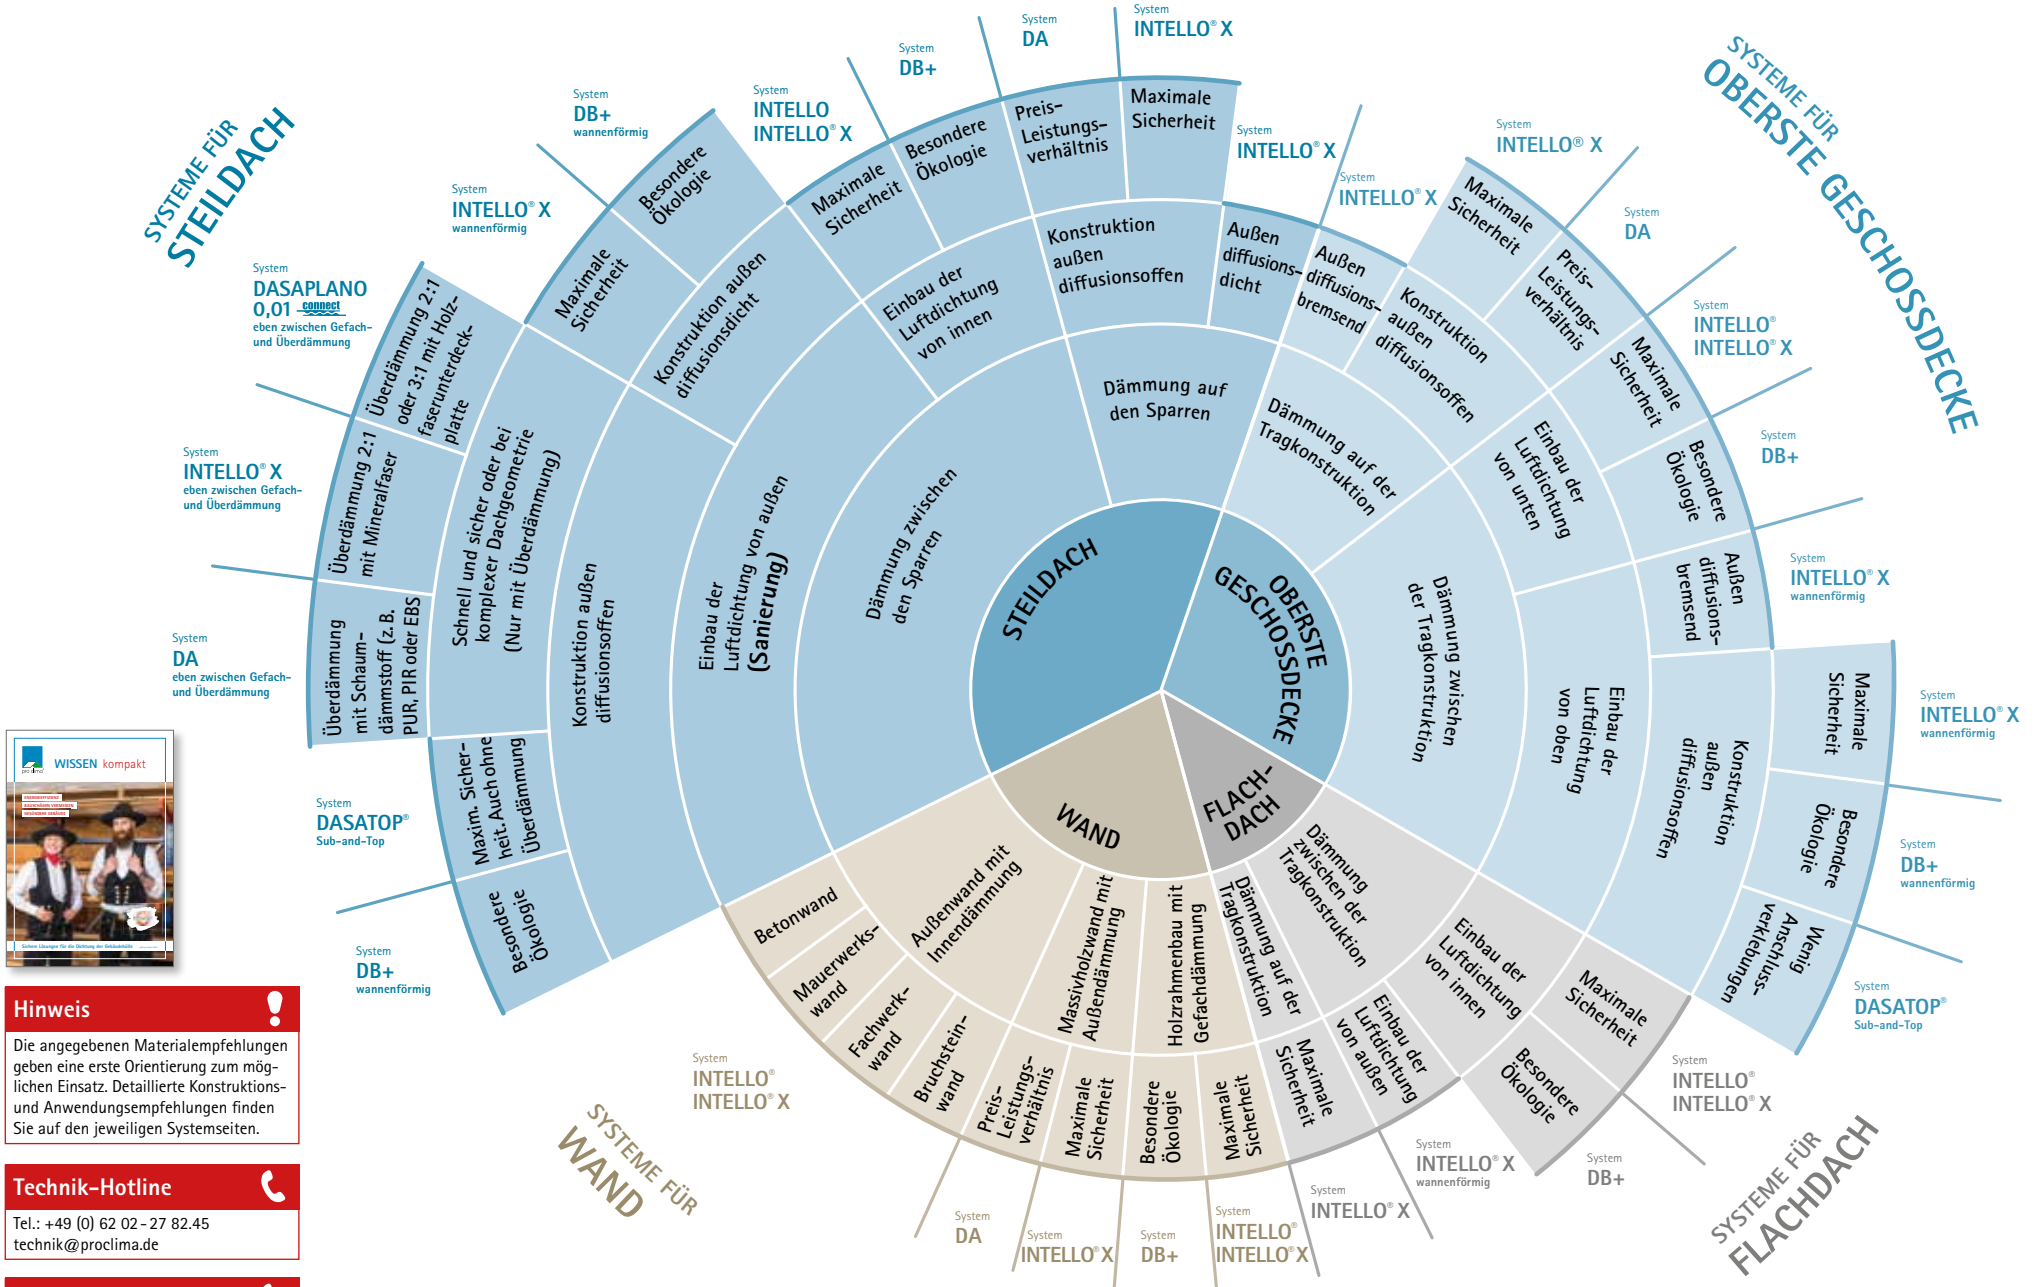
SYSTEME FÜR STEILDACH

SYSTEME FÜR OBERSTE GESCHOSSDECKE

SYSTEME FÜR WAND

SYSTEME FÜR FLACHDACH

STEILDACH

OBERSTE GESCHOSSDECKE

WAND

FLACH-DACH

Dämmung zwischen den Sparren

Dämmung auf den Sparren

Einbau der Luftdichtung von außen (Sanierung)

Einbau der Luftdichtung von innen

Konstruktion außen diffusionsoffen

Konstruktion außen diffusionsdicht

Konstruktion außen diffusionsoffen

Schnell und sicher oder bei komplexer Dachgeometrie (Nur mit Überdämmung)

Maximale Sicherheit

Besondere Ökologie

Maximale Sicherheit

Besondere Ökologie

Preis-Leistungs-verhältnis

Maximale Sicherheit

Außen diffusions-dicht

Überdämmung 2:1 oder 3:1 mit Holz-faserunterdeck-platte

Überdämmung 2:1 mit Mineralfaser

Überdämmung mit Schaum-dämmstoff (z.B. PUR, PIR oder EBS

Maxim. Sicher-heit. Auch ohne Überdämmung

Besondere Ökologie

Dämmung auf der Tragkonstruktion

Dämmung zwischen der Tragkonstruktion

Außen diffusions-bremsend

Konstruktion außen diffusionsoffen

Maximale Sicherheit

Preis-Leistungs-verhältnis

Einbau der Luftdichtung von unten

Maximale Sicherheit

Besondere Ökologie

Außen diffusions-bremsend

Einbau der Luftdichtung von oben

Konstruktion außen diffusionsoffen

Maximale Sicherheit

Besondere Ökologie

Wenig Anschluss-verklebungen

Dämmung zwischen der Tragkonstruktion

Dämmung auf der Tragkonstruktion

Einbau der Luftdichtung von innen

Einbau der Luftdichtung von außen

Maximale Sicherheit

Besondere Ökologie

Maximale Sicherheit

Betonwand

Mauerwerks-wand

Fachwerk-wand

Bruchstein-wand

Außenwand mit Innendämmung

Preis-Leistungs-verhältnis

Maximale Sicherheit

Massivholzwand mit Außendämmung

Besondere Ökologie

Holzrahmenbau mit Gefachdämmung

Maximale Sicherheit

System DA

System INTELLO® X

System DB+

System INTELLO INTELLO® X

System DB+ wannenförmig

System INTELLO® X wannenförmig

System DASAPLANO 0,01 connect eben zwischen Gefach- und Überdämmung

System INTELLO® X eben zwischen Gefach- und Überdämmung

System DA eben zwischen Gefach- und Überdämmung

System DASATOP® Sub-and-Top

System DB+ wannenförmig

System INTELLO® X

System INTELLO® X

System INTELLO® X

System DA

System INTELLO® INTELLO® X

System DB+

System INTELLO® X wannenförmig

System INTELLO® X wannenförmig

System DB+ wannenförmig

System DASATOP® Sub-and-Top

System INTELLO® INTELLO® X

System DB+

System INTELLO® X wannenförmig

System INTELLO® X

System INTELLO® INTELLO® X

System DB+

System INTELLO® X

System DA

System INTELLO® INTELLO® X

WISSEN kompakt

Hinweis

Die angegebenen Materialempfehlungen geben eine erste Orientierung zum möglichen Einsatz. Detaillierte Konstruktions- und Anwendungsempfehlungen finden Sie auf den jeweiligen Systemseiten.

Technik-Hotline

Tel.: +49 (0) 62 02 - 27 82.45
technik@proclima.de